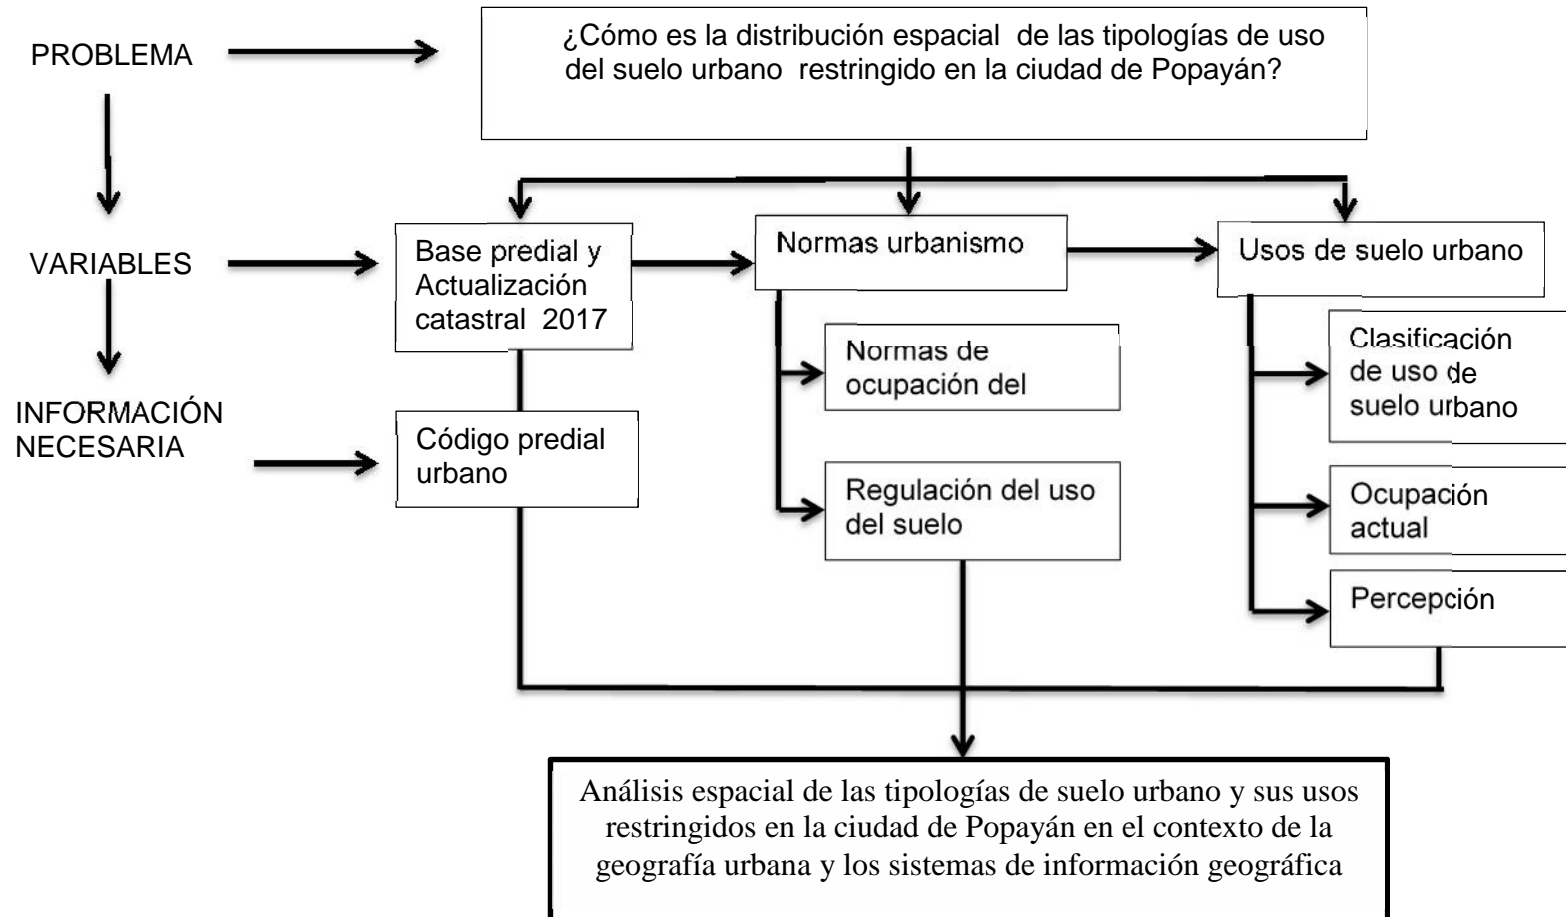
PROBLEMA

¿Cómo es la distribución espacial de las tipologías de uso del suelo urbano restringido en la ciudad de Popayán?

VARIABLES

Base predial y Actualización catastral 2017

Normas urbanismo

Usos de suelo urbano

INFORMACIÓN NECESARIA

Código predial urbano

Normas de ocupación del

Regulación del uso del suelo

Clasificación de uso de suelo urbano

Ocupación actual

Percepción

Análisis espacial de las tipologías de suelo urbano y sus usos restringidos en la ciudad de Popayán en el contexto de la geografía urbana y los sistemas de información geográfica